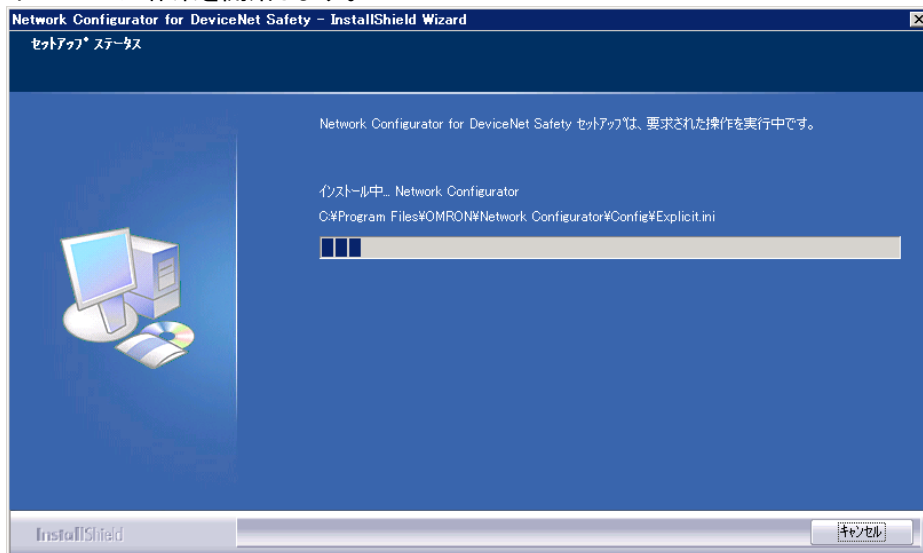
Network Configurator for DeviceNet Safety - InstallShield Wizard

ｾｯﾄｱｯﾌﾟ ｽﾃｰﾀｽ

Network Configurator for DeviceNet Safety ｾｯﾄｱｯﾌﾟは、要求された操作を実行中です。

ｲﾝｽﾄｰﾙ中... Network Configurator

C:¥Program Files¥OMRON¥Network Configurator¥Config¥Explicit.ini

InstallShield

ｷｬﾝｾﾙ